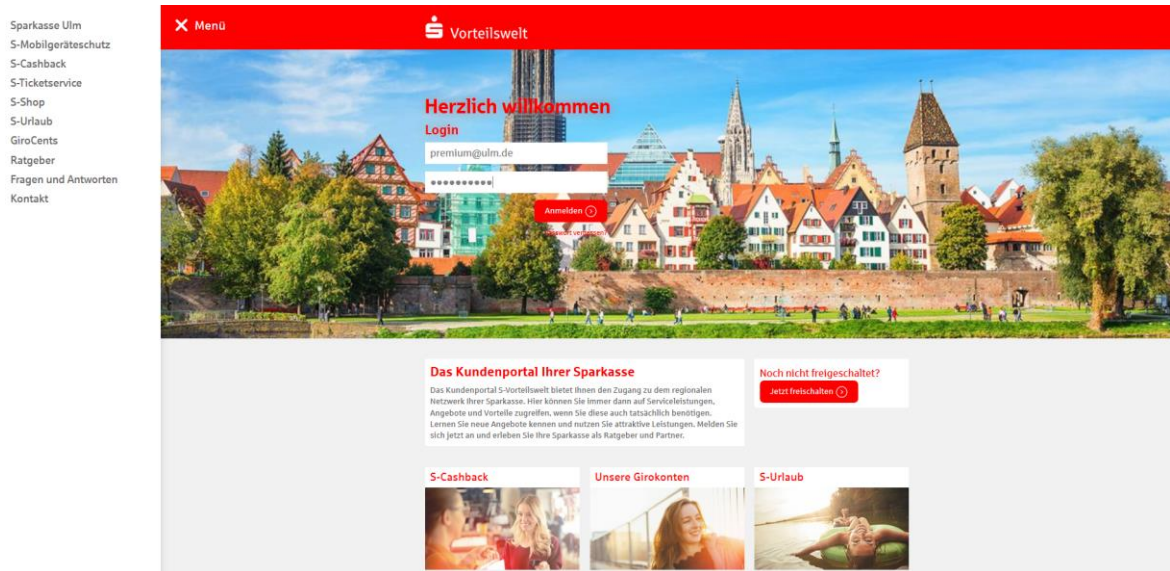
Sparkasse Ulm
S-Mobilgeräteschutz
S-Cashback
S-Ticketservice
S-Shop
S-Urlaub
GiroCents
Ratgeber
Fragen und Antworten
Kontakt

Menü

Vorteilswelt

Herzlich willkommen
Login
premium@ulm.de
••••••••••
Anmelden
Passwort vergessen?

Das Kundenportal Ihrer Sparkasse
Das Kundenportal S-Vorteilswelt bietet Ihnen den Zugang zu dem regionalen Netzwerk Ihrer Sparkasse. Hier können Sie immer dann auf Serviceleistungen, Angebote und Vorteile zugreifen, wenn Sie diese auch tatsächlich benötigen. Lernen Sie neue Angebote kennen und nutzen Sie attraktive Leistungen. Melden Sie sich jetzt an und erleben Sie Ihre Sparkasse als Ratgeber und Partner.

Noch nicht freigeschaltet?
Jetzt freischalten

S-Cashback
Unsere Girokonten
S-Urlaub